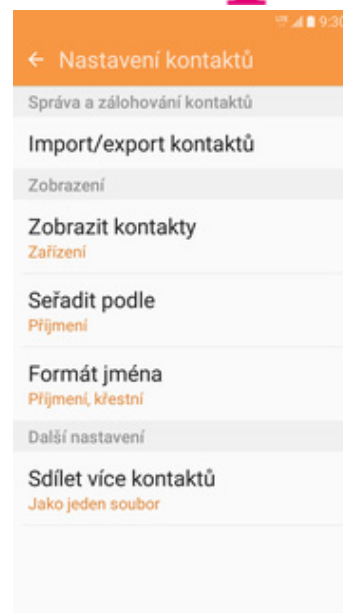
9:30

← Nastavení kontaktů

Správa a zálohování kontaktů

Import/export kontaktů

Zobrazení

Zobrazit kontakty
Zařízení

Seřadit podle
Příjmení

Formát jména
Příjmení, křestní

Další nastavení

Sdílet více kontaktů
Jako jeden soubor